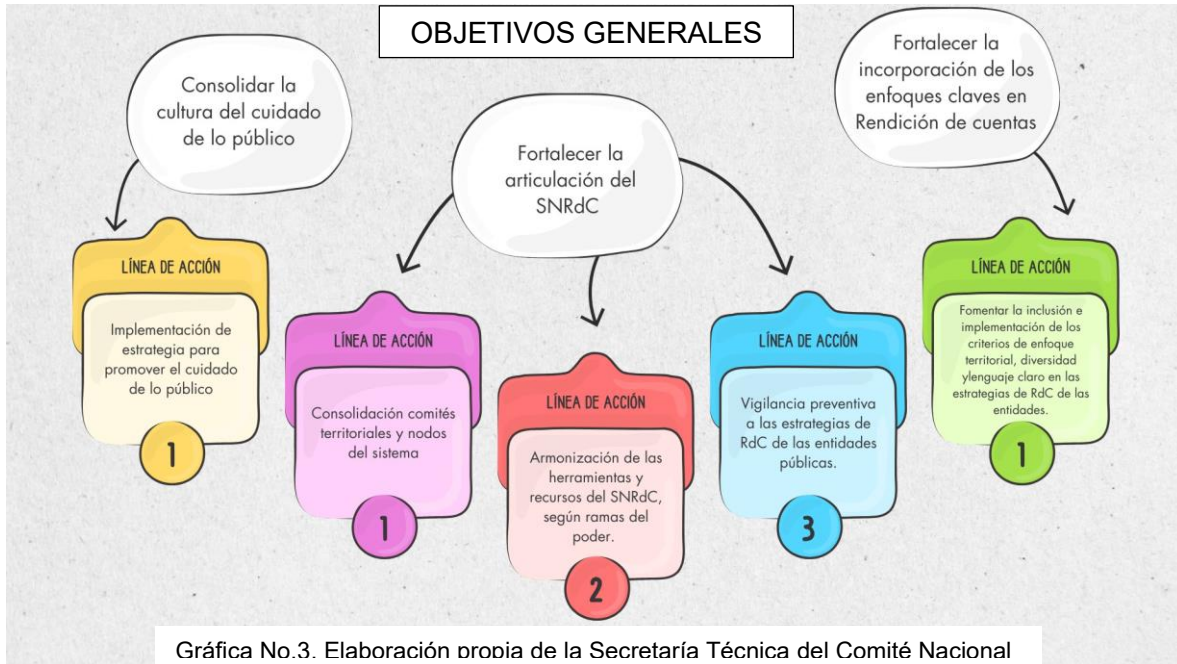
OBJETIVOS GENERALES

Consolidar la cultura del cuidado de lo público

Fortalecer la articulación del SNRdC

Fortalecer la incorporación de los enfoques claves en Rendición de cuentas

LÍNEA DE ACCIÓN

Implementación de estrategia para promover el cuidado de lo público

1

LÍNEA DE ACCIÓN

Consolidación comités territoriales y nodos del sistema

1

LÍNEA DE ACCIÓN

Armonización de las herramientas y recursos del SNRdC, según ramas del poder.

2

LÍNEA DE ACCIÓN

Vigilancia preventiva a las estrategias de RdC de las entidades públicas.

3

LÍNEA DE ACCIÓN

Fomentar la inclusión e implementación de los criterios de enfoque territorial, diversidad ylenguaje claro en las estrategias de RdC de las entidades.

1

Gráfica No.3. Elaboración propia de la Secretaría Técnica del Comité Nacional